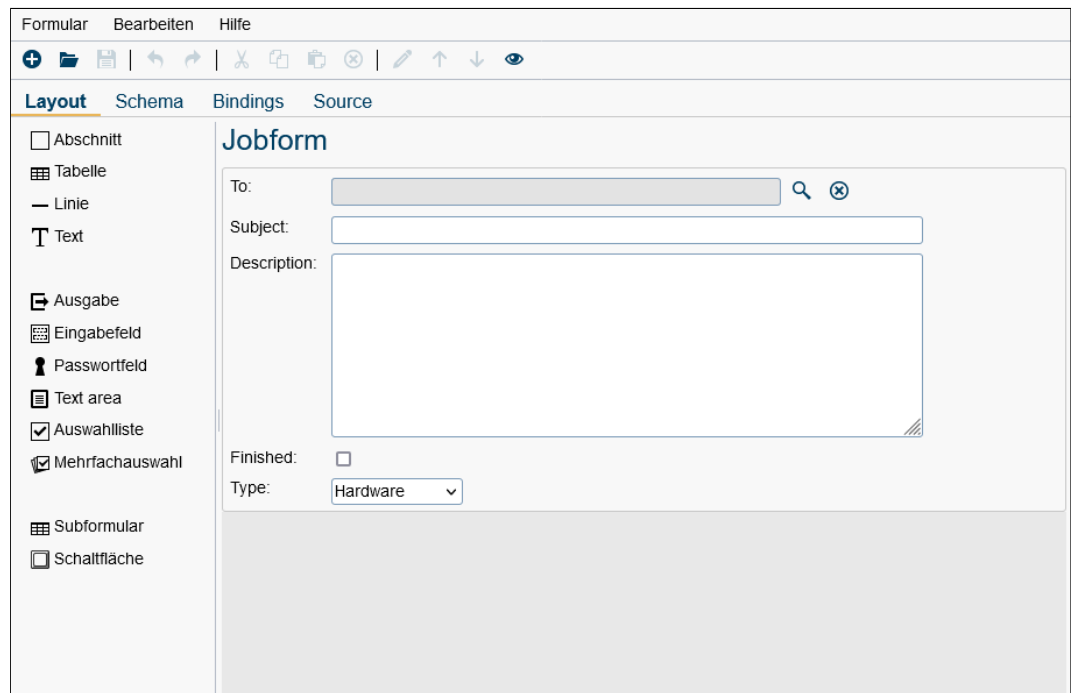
Formular Bearbeiten Hilfe

Layout Schema Bindings Source

Abschnitt
Tabelle
Linie
Text

Ausgabe
Eingabefeld
Passwortfeld
Text area
Auswahlliste
Mehrfachauswahl

Subformular
Schaltfläche

Jobform

To:

Subject:

Description:

Finished:

Type: Hardware